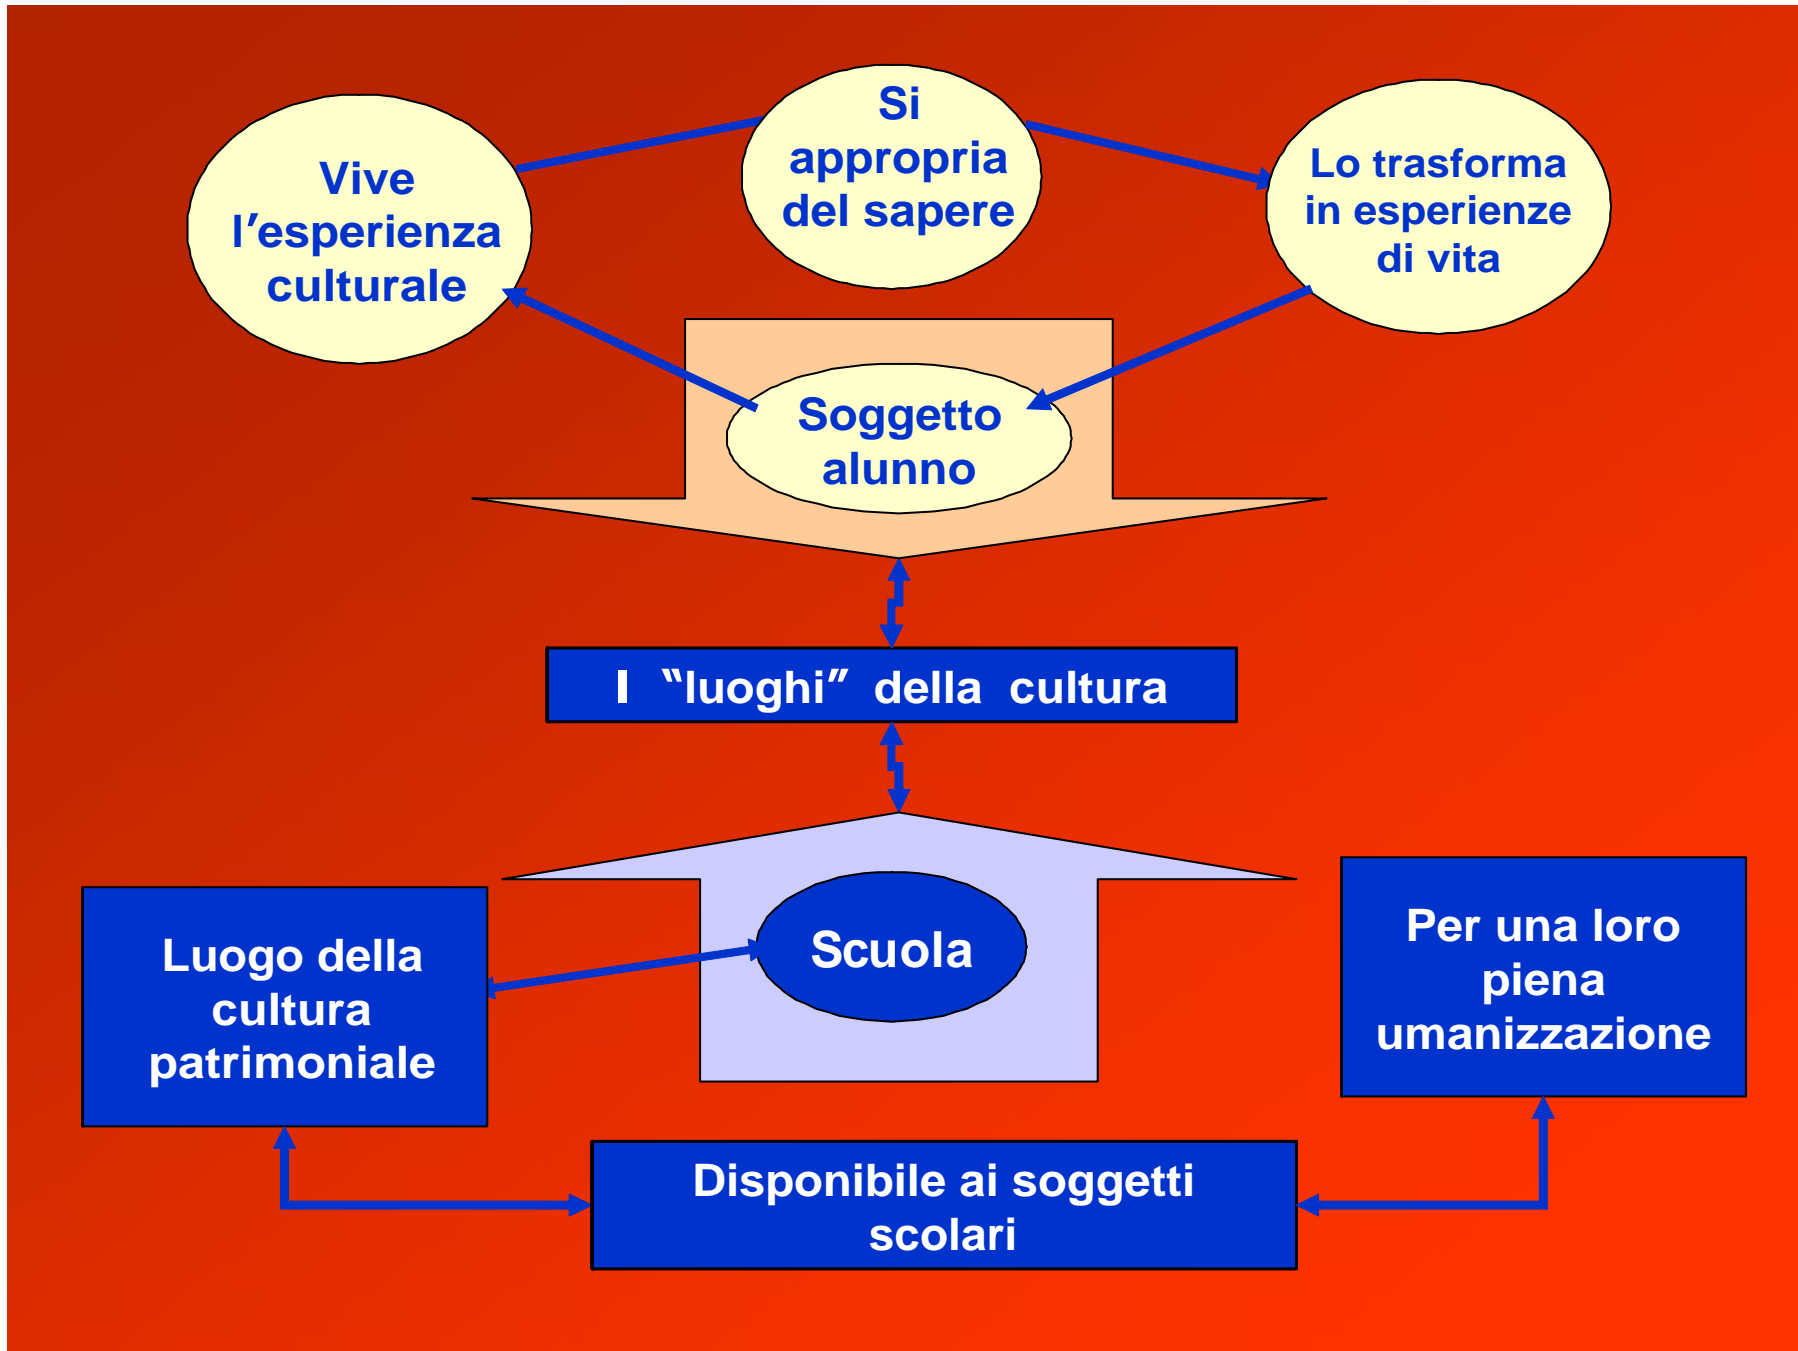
Vive l’esperienza culturale

Si appropria del sapere

Lo trasforma in esperienze di vita

Soggetto alunno

I “luoghi” della cultura

Scuola

Luogo della cultura patrimoniale

Per una loro piena umanizzazione

Disponibile ai soggetti scolari